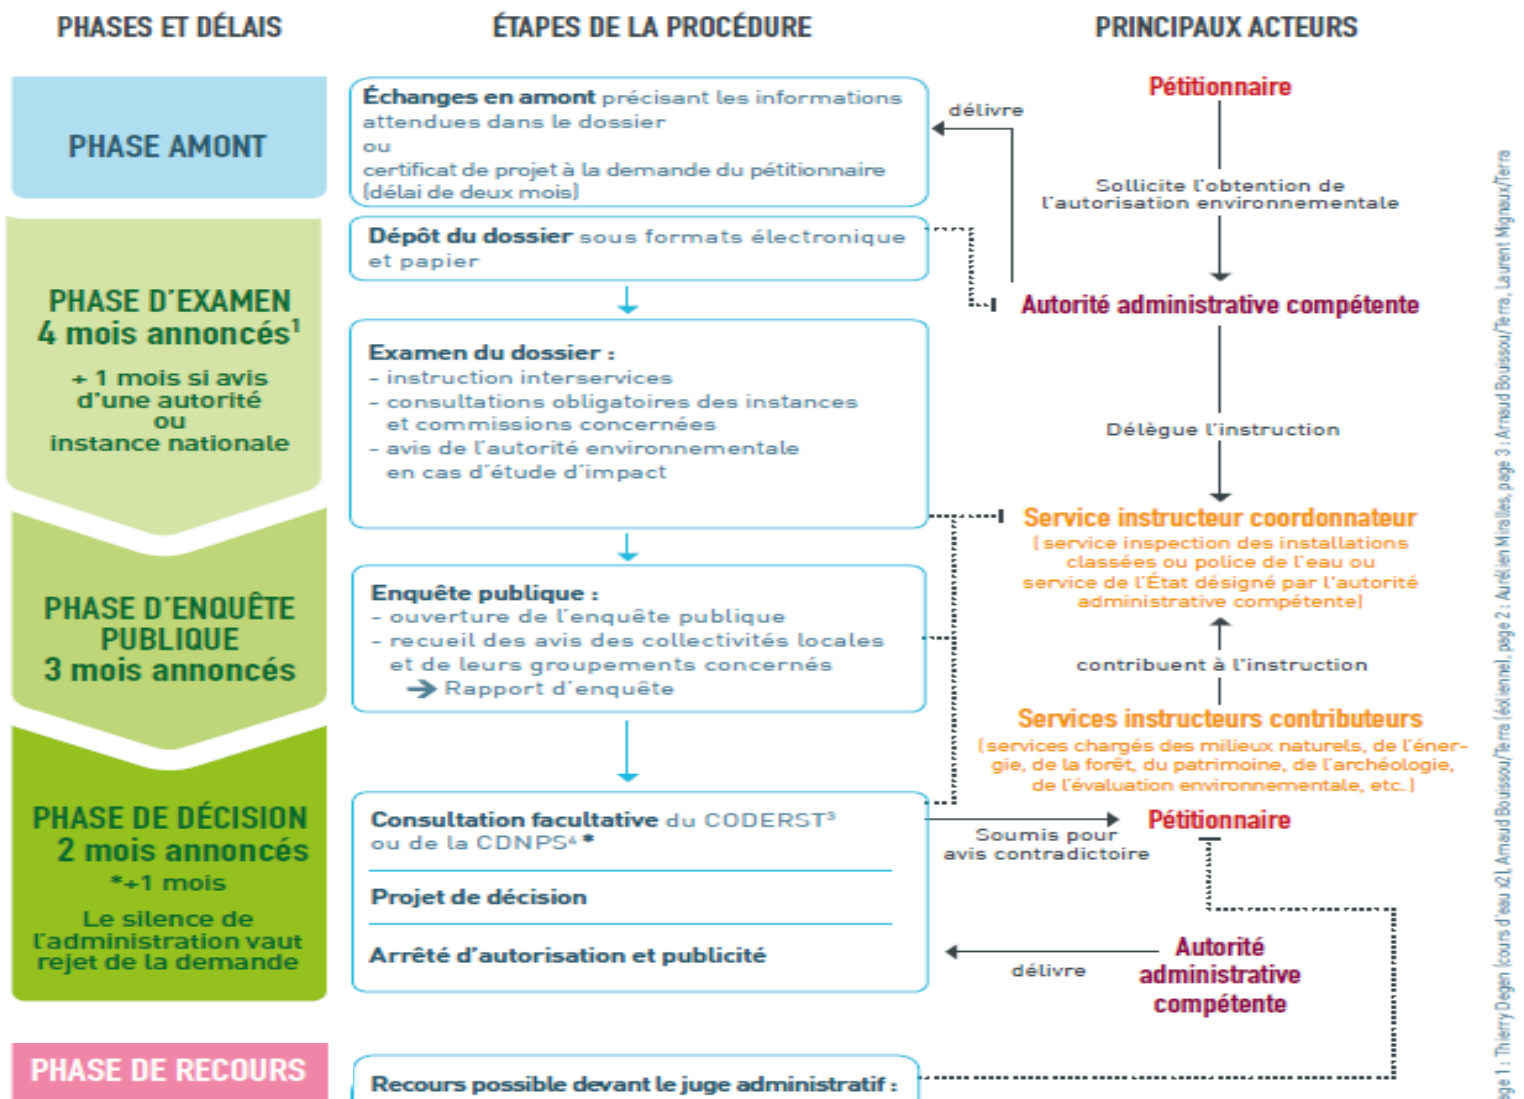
PHASES ET DÉLAIS

ÉTAPES DE LA PROCÉDURE

PRINCIPAUX ACTEURS

PHASE AMONT

Échanges en amont précisant les informations attendues dans le dossier
ou
certificat de projet à la demande du pétitionnaire (délai de deux mois)

délivre

Pétitionnaire

Sollicite l'obtention de l'autorisation environnementale

PHASE D'EXAMEN
4 mois annoncés¹
+ 1 mois si avis d'une autorité ou instance nationale

Dépôt du dossier sous formats électronique et papier

Autorité administrative compétente

Examen du dossier :
– instruction interservices
– consultations obligatoires des instances et commissions concernées
– avis de l'autorité environnementale en cas d'étude d'impact

Délègue l'instruction

Service instructeur coordonnateur
(service inspection des installations classées ou police de l'eau ou service de l'État désigné par l'autorité administrative compétente)

PHASE D'ENQUÊTE PUBLIQUE
3 mois annoncés

Enquête publique :
– ouverture de l'enquête publique
– recueil des avis des collectivités locales et de leurs groupements concernés
→ Rapport d'enquête

contribuent à l'instruction

Services instructeurs contributeurs
(services chargés des milieux naturels, de l'énergie, de la forêt, du patrimoine, de l'archéologie, de l'évaluation environnementale, etc.)

PHASE DE DÉCISION
2 mois annoncés
*+1 mois
Le silence de l'administration vaut rejet de la demande

Consultation facultative du CODERST³ ou de la CDNPS⁴ *

Soumis pour avis contradictoire

Pétitionnaire

Projet de décision

Arrêté d'autorisation et publicité

délivre

Autorité administrative compétente

PHASE DE RECOURS

Recours possible devant le juge administratif :

ge 1 : Thierry Degen (cours d'eau x2), Arnaud Bouissou/Terra (éolienne), page 2 : Aurélien Miralles, page 3 : Arnaud Bouissou/Terra, Laurent Mignaux/Terra